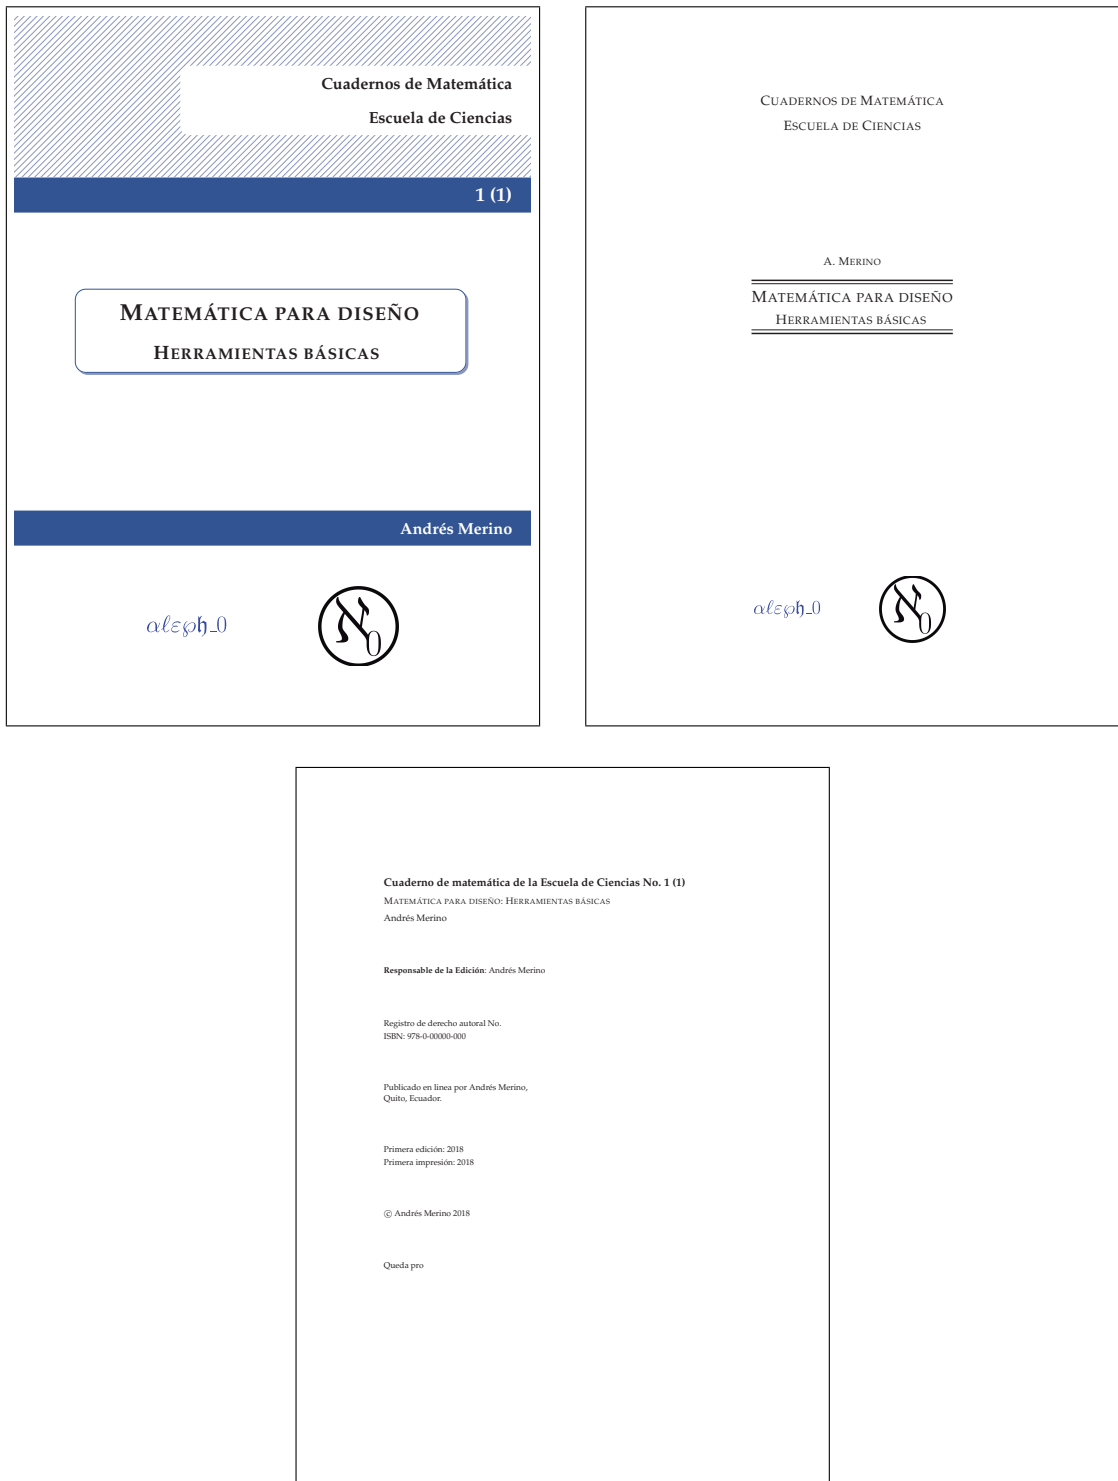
Cuadernos de Matemática

Escuela de Ciencias

1 (1)

MATEMÁTICA PARA DISEÑO

HERRAMIENTAS BÁSICAS

Andrés Merino

$\alpha\ell\varepsilon\wp\mathfrak{h}\_0$

$\aleph_0$

CUADERNOS DE MATEMÁTICA

ESCUELA DE CIENCIAS

A. MERINO

MATEMÁTICA PARA DISEÑO

HERRAMIENTAS BÁSICAS

$\alpha\ell\varepsilon\wp\mathfrak{h}\_0$

$\aleph_0$

Cuaderno de matemática de la Escuela de Ciencias No. 1 (1)
MATEMÁTICA PARA DISEÑO: HERRAMIENTAS BÁSICAS
Andrés Merino

Responsable de la Edición: Andrés Merino

Registro de derecho autoral No.
ISBN: 978-0-00000-000

Publicado en linea por Andrés Merino,
Quito, Ecuador.

Primera edición: 2018
Primera impresión: 2018

© Andrés Merino 2018

Queda pro